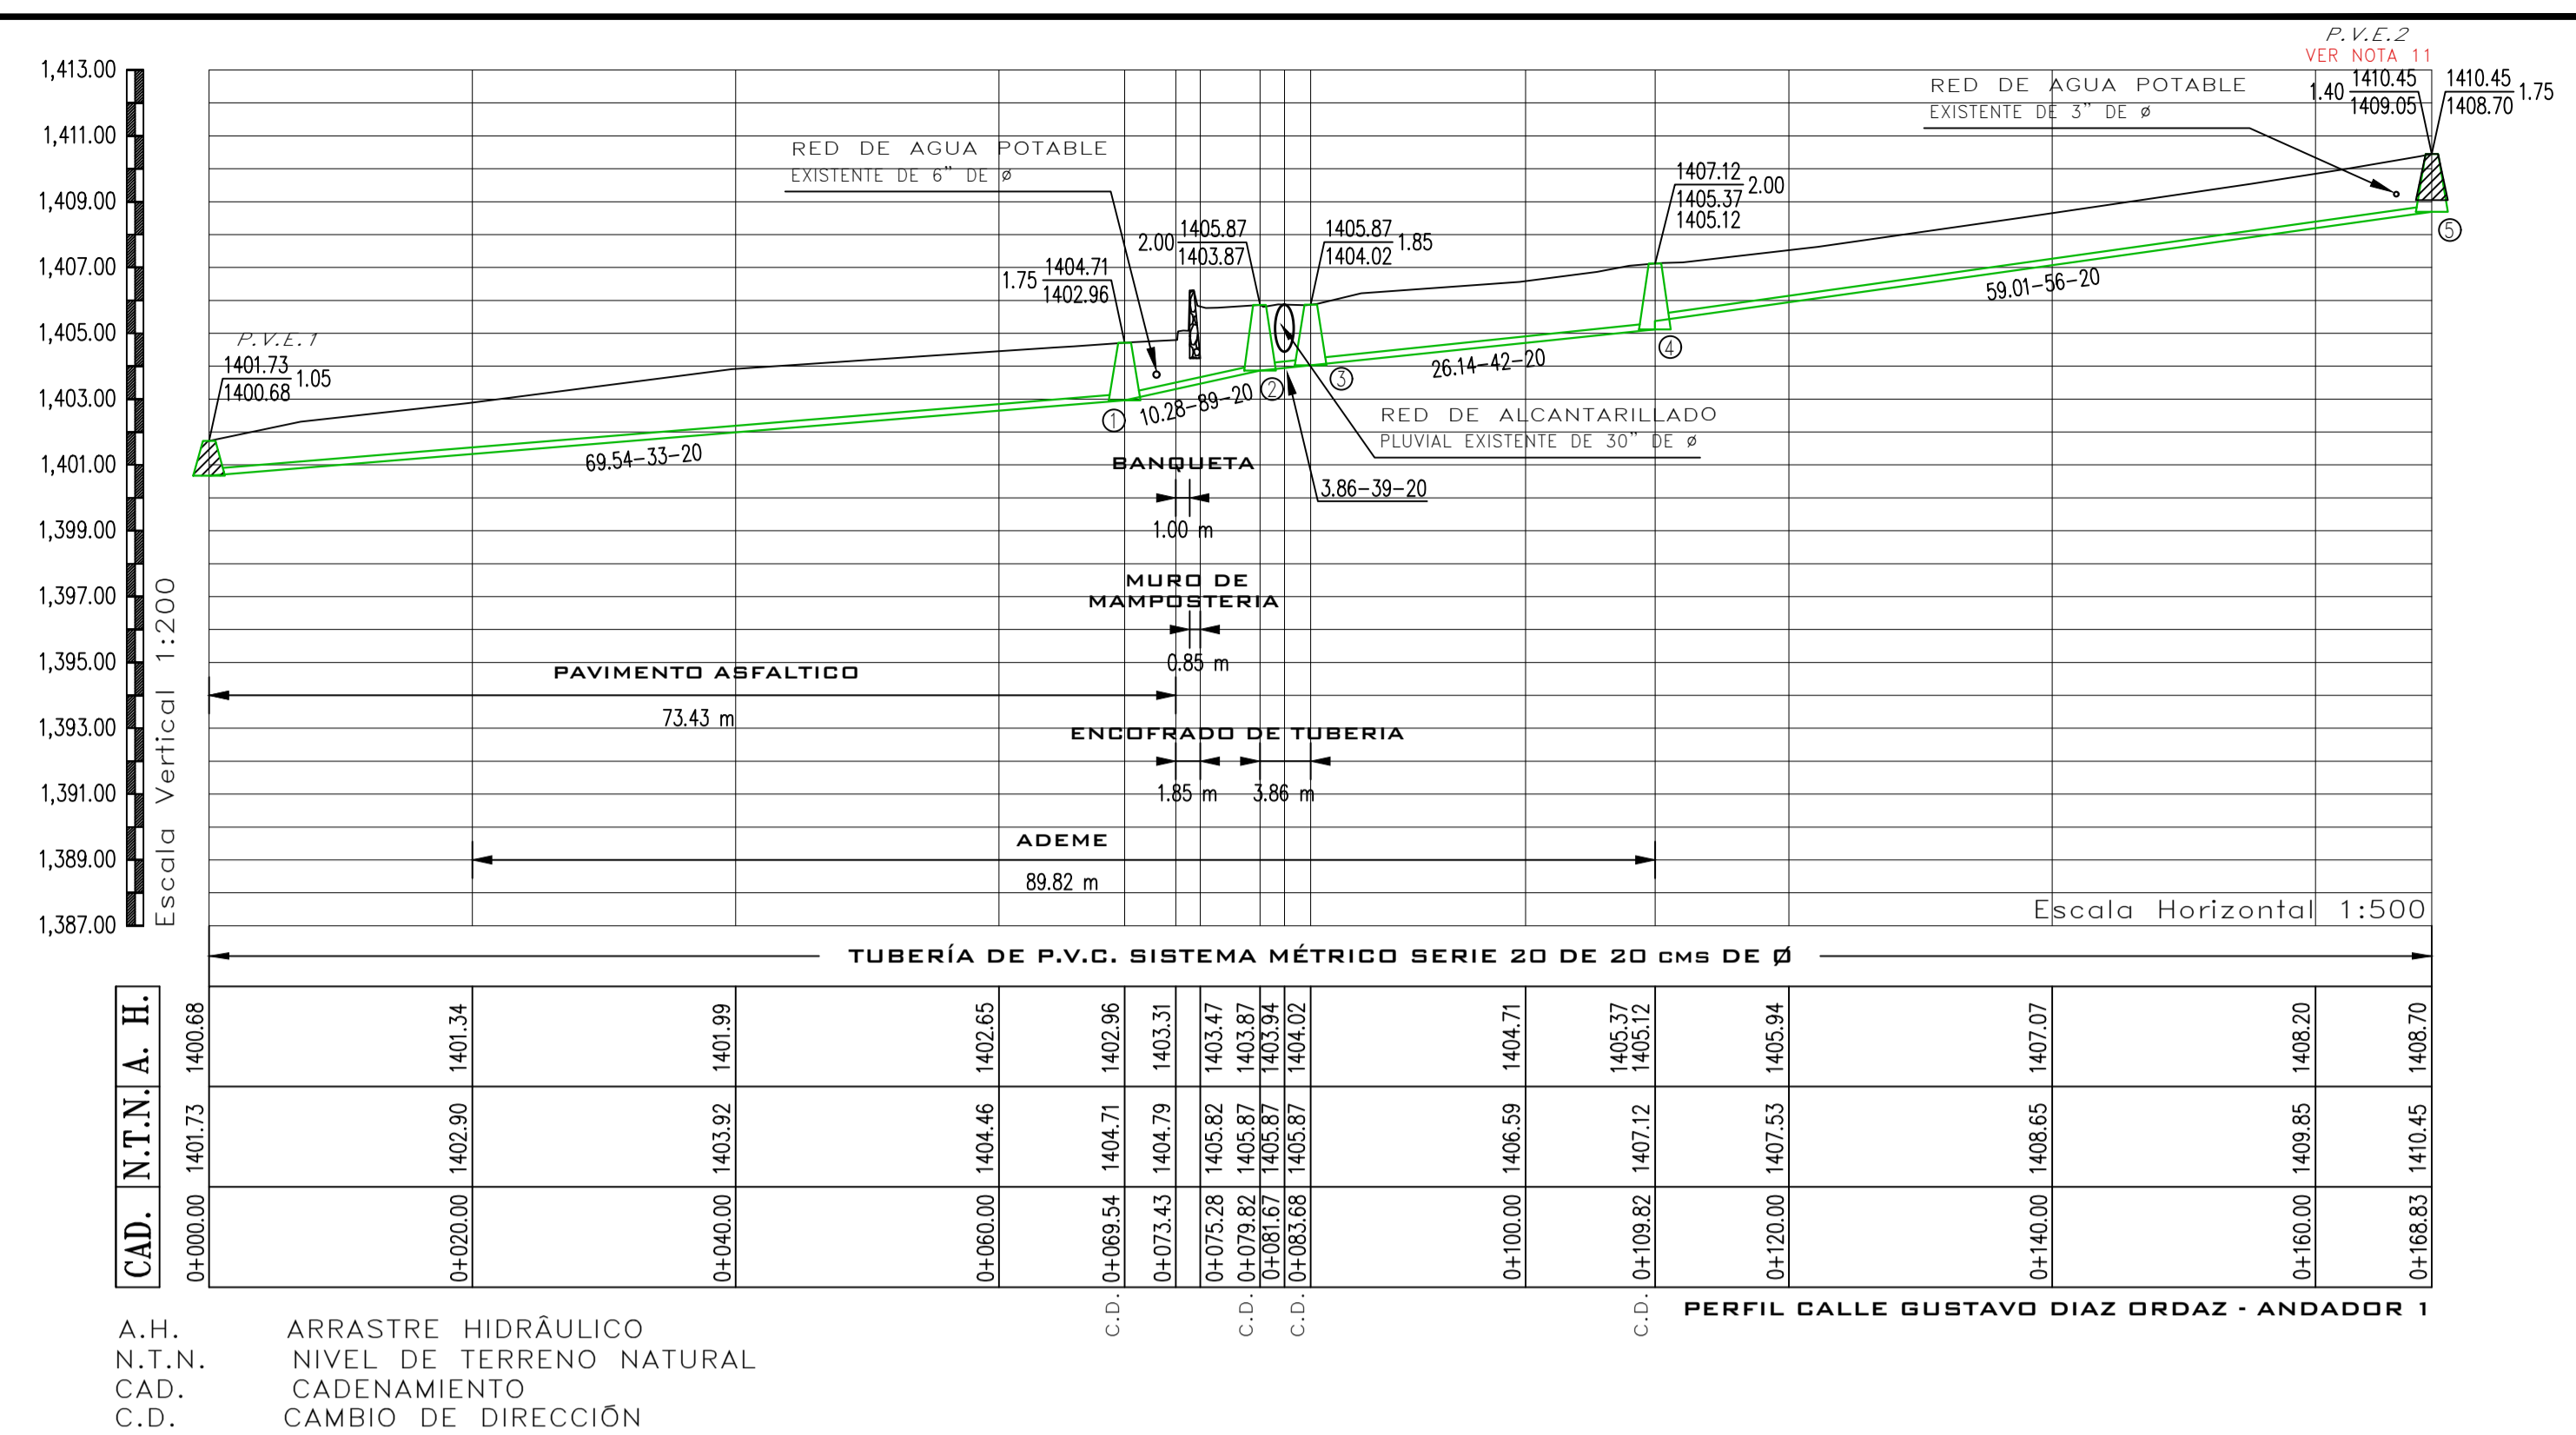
P.V.E.2
VER NOTA 11

1,413.00
1,411.00
1,409.00
1,407.00
1,405.00
1,403.00
1,401.00
1,399.00
1,397.00
1,395.00
1,393.00
1,391.00
1,389.00
1,387.00

Escala Vertical 1:200

RED DE AGUA POTABLE
EXISTENTE DE 3" DE ø

1.40 $\frac{1410.45}{1409.05}$

$\frac{1410.45}{1408.70}$ 1.75

RED DE AGUA POTABLE
EXISTENTE DE 6" DE ø

$\frac{1407.12}{1405.37}$ 2.00
1405.12

2.00 $\frac{1405.87}{1403.87}$

$\frac{1405.87}{1404.02}$ 1.85

1.75 $\frac{1404.71}{1402.96}$

P.V.E.1
$\frac{1401.73}{1400.68}$ 1.05

59.01–56–20
26.14–42–20
10.28–89–20
69.54–33–20
3.86–39–20

1 2 3 4 5

RED DE ALCANTARILLADO
PLUVIAL EXISTENTE DE 30" DE ø

BANQUETA
1.00 m

MURO DE
MAMPOSTERIA
0.85 m

PAVIMENTO ASFALTICO
73.43 m

ENCOFRADO DE TUBERIA
1.85 m 3.86 m

ADEME
89.82 m

Escala Horizontal 1:500

TUBERÍA DE P.V.C. SISTEMA MÉTRICO SERIE 20 DE 20 cms DE Ø

| A. H. | 1400.68 | 1401.34 | 1401.99 | 1402.65 | 1402.96 | 1403.31 | 1403.47 | 1403.87 | 1403.94 | 1404.02 | 1404.71 | 1405.37 1405.12 | 1405.94 | 1407.07 | 1408.20 | 1408.70 |
|---|---|---|---|---|---|---|---|---|---|---|---|---|---|---|---|---|
| N.T.N. | 1401.73 | 1402.90 | 1403.92 | 1404.46 | 1404.71 | 1404.79 | 1405.82 | 1405.87 | 1405.87 | 1405.87 | 1406.59 | 1407.12 | 1407.53 | 1408.65 | 1409.85 | 1410.45 |
| CAD. | 0+000.00 | 0+020.00 | 0+040.00 | 0+060.00 | 0+069.54 | 0+073.43 | 0+075.28 | 0+079.82 | 0+081.67 | 0+083.68 | 0+100.00 | 0+109.82 | 0+120.00 | 0+140.00 | 0+160.00 | 0+168.83 |

C.D. C.D. C.D. C.D.

PERFIL CALLE GUSTAVO DIAZ ORDAZ - ANDADOR 1

A.H. ARRASTRE HIDRÂULICO
N.T.N. NIVEL DE TERRENO NATURAL
CAD. CADENAMIENTO
C.D. CAMBIO DE DIRECCIÓN